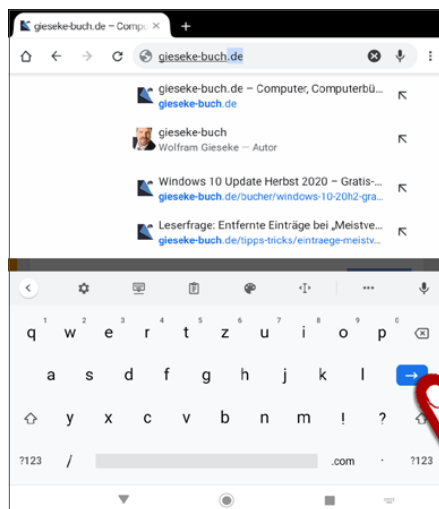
gieseke-buch.de – Compu ×

+

gieseke-buch.de

gieseke-buch.de – Computer, Computerbü...
gieseke-buch.de

gieseke-buch
Wolfram Gieseke — Autor

Windows 10 Update Herbst 2020 – Gratis-...
gieseke-buch.de/bucher/windows-10-20h2-gra...

Leserfrage: Entfernte Einträge bei „Meistve...
gieseke-buch.de/tipps-tricks/eintraege-meistv...

1 2 3 4 5 6 7 8 9 0
q w e r t z u i o p
a s d f g h j k l
y x c v b n m ! ?
?123 / .com · ?123